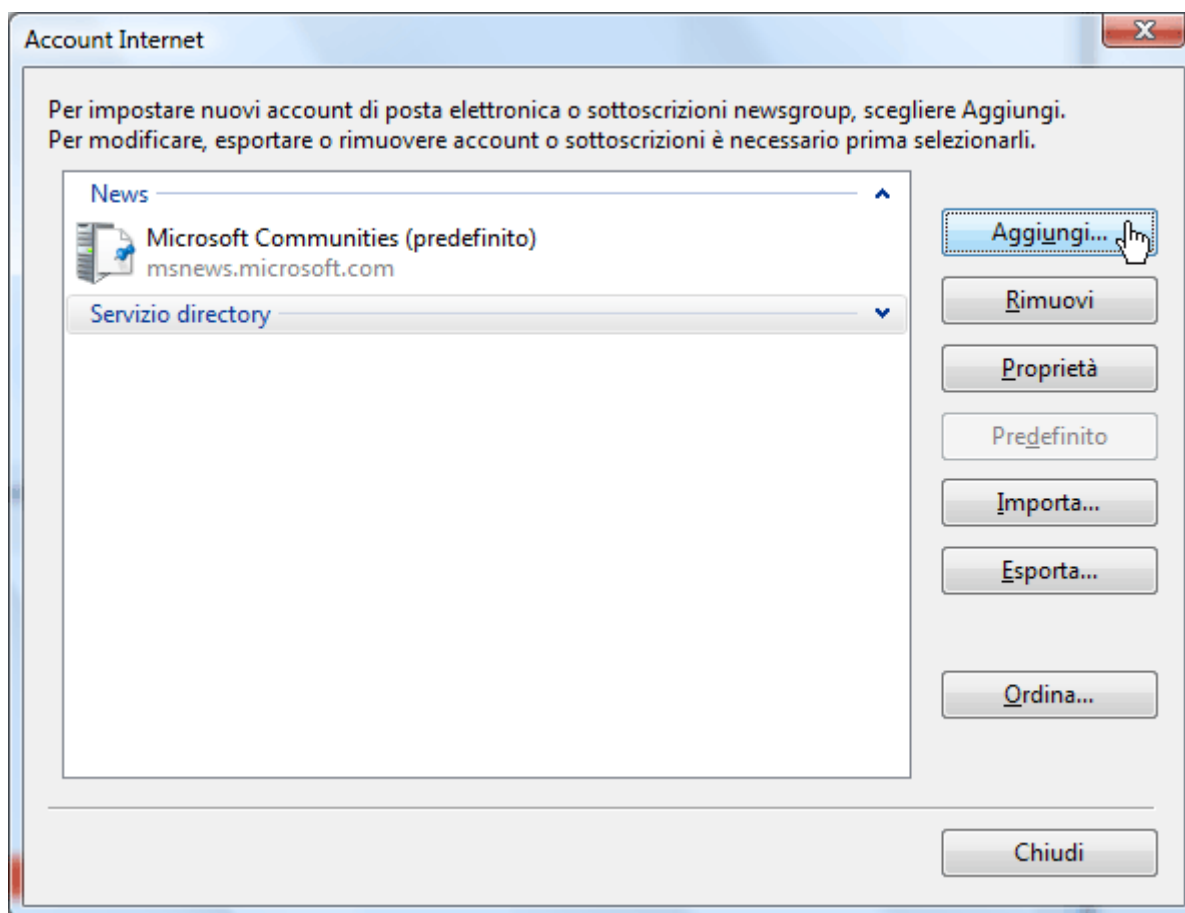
Account Internet

Per impostare nuovi account di posta elettronica o sottoscrizioni newsgroup, scegliere Aggiungi.
Per modificare, esportare o rimuovere account o sottoscrizioni è necessario prima selezionarli.

News

Microsoft Communities (predefinito)
msnews.microsoft.com

Servizio directory

Aggiungi...

Rimuovi

Proprietà

Predefinito

Importa...

Esporta...

Ordina...

Chiudi